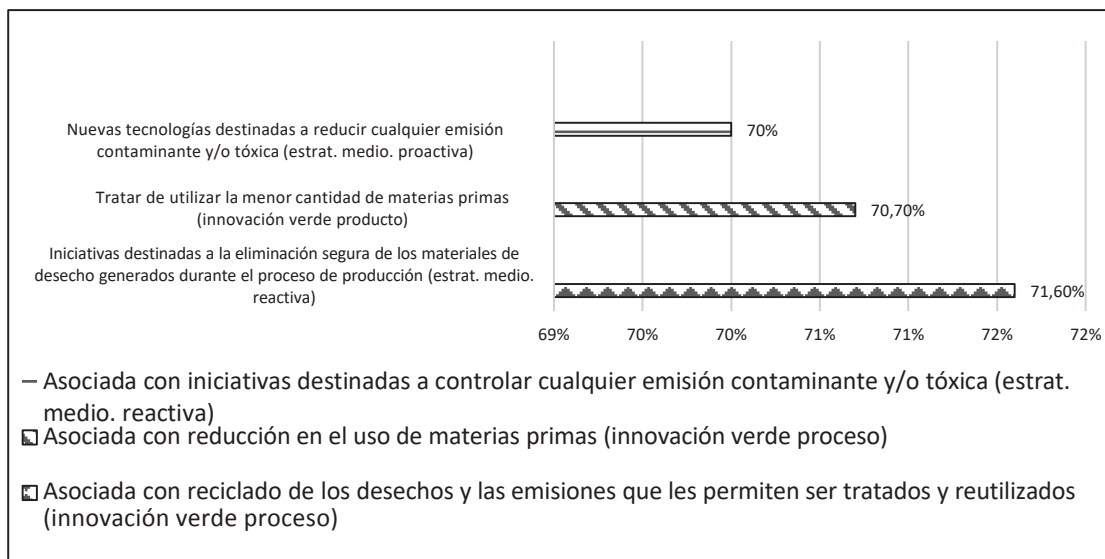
Nuevas tecnologías destinadas a reducir cualquier emisión contaminante y/o tóxica (estrat. medio. proactiva)

70%

Tratar de utilizar la menor cantidad de materias primas (innovación verde producto)

70,70%

Iniciativas destinadas a la eliminación segura de los materiales de desecho generados durante el proceso de producción (estrat. medio. reactiva)

71,60%

69%
70%
70%
71%
71%
72%
72%

Asociada con iniciativas destinadas a controlar cualquier emisión contaminante y/o tóxica (estrat. medio. reactiva)

Asociada con reducción en el uso de materias primas (innovación verde proceso)

Asociada con reciclado de los desechos y las emisiones que les permiten ser tratados y reutilizados (innovación verde proceso)